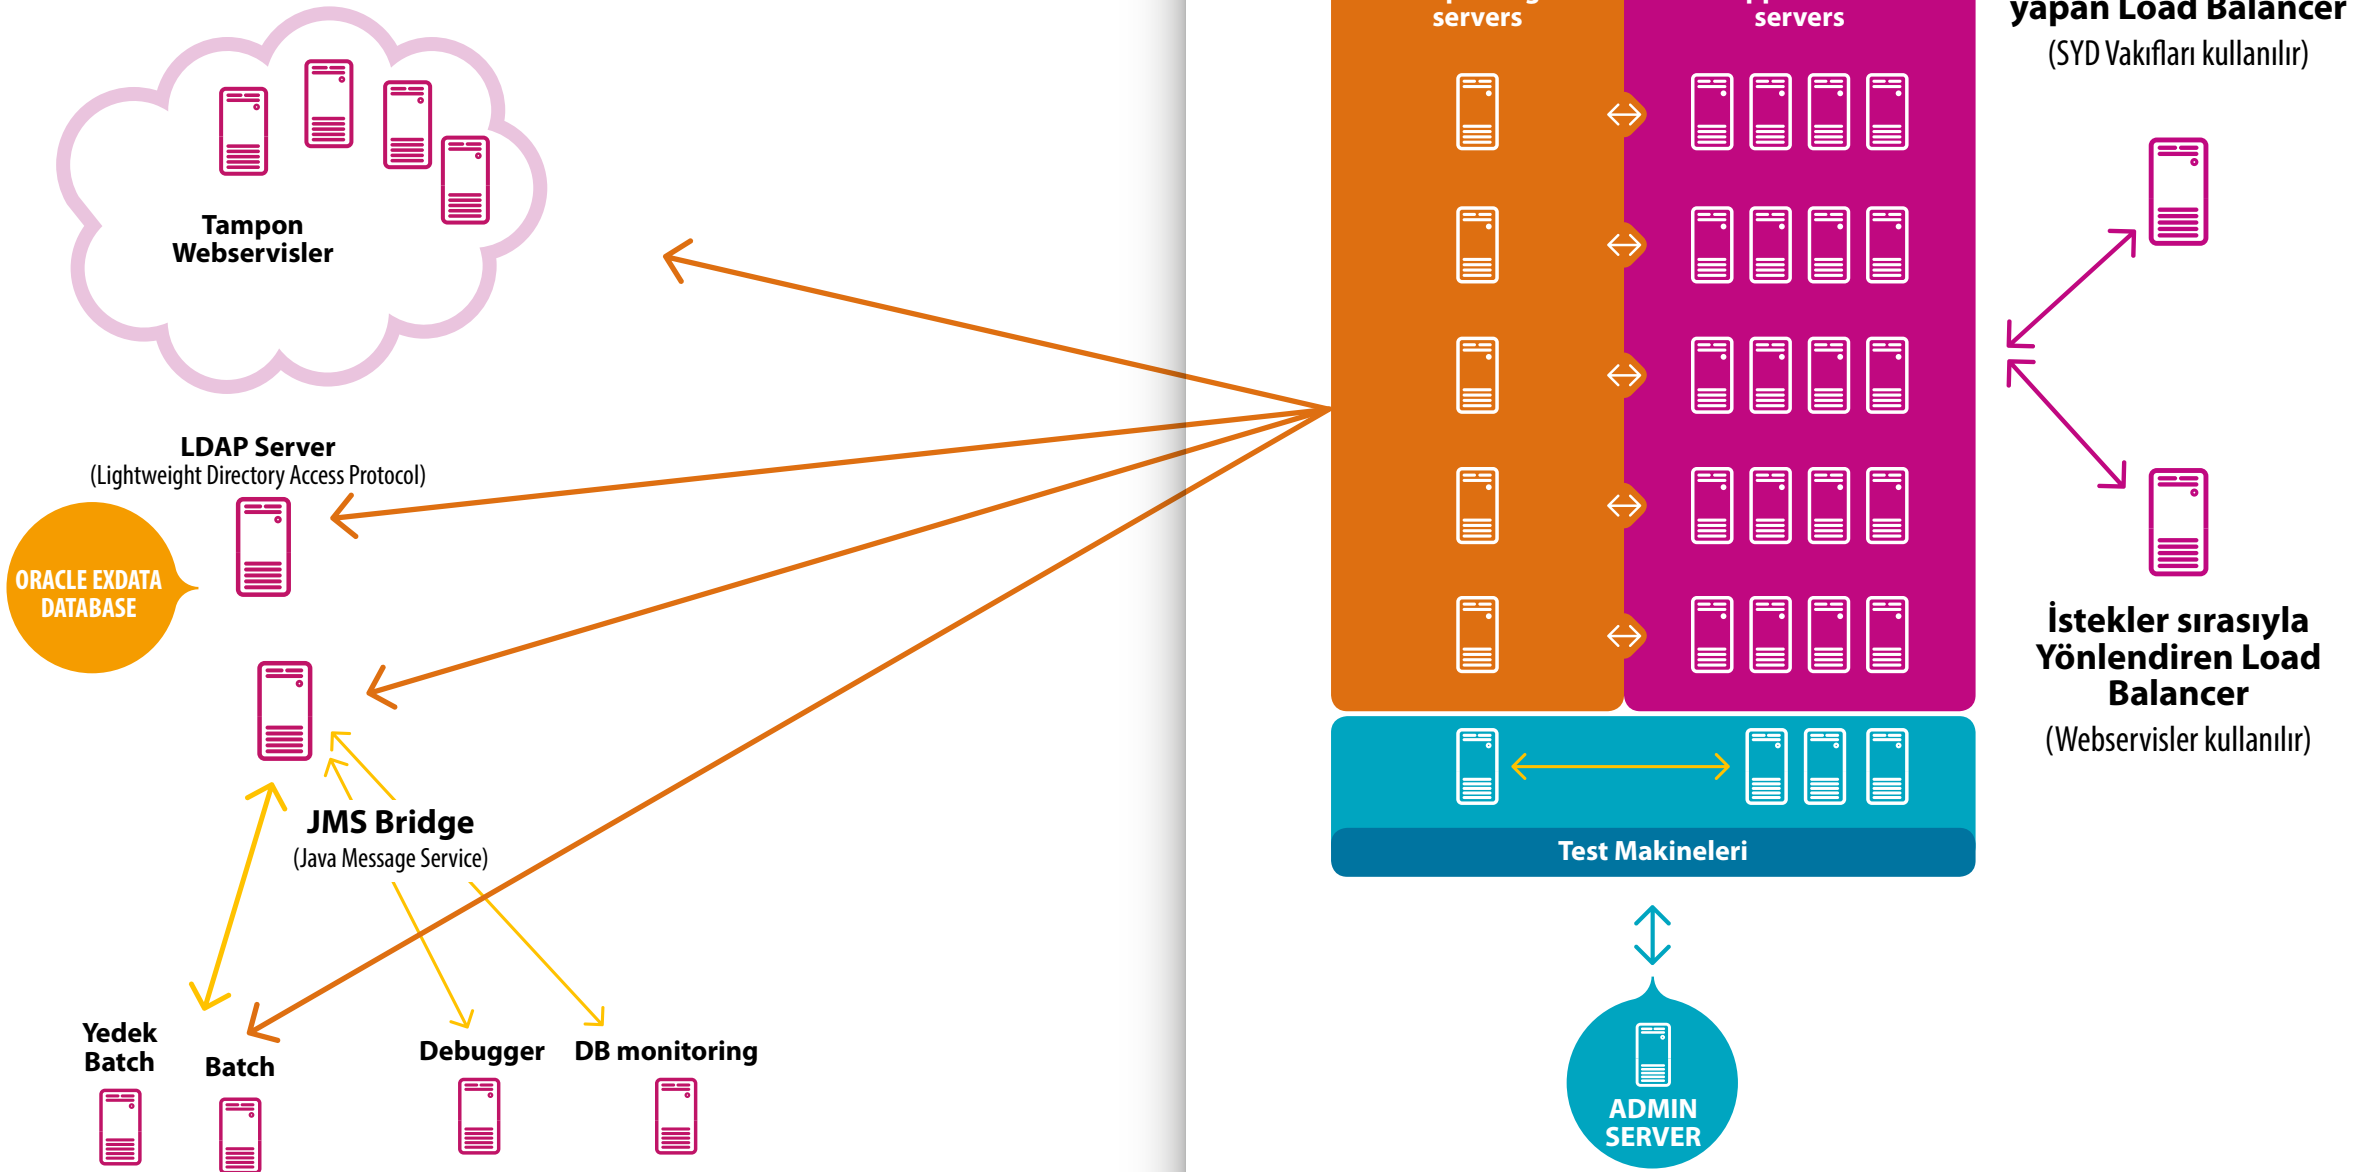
Tampon Webservisler

LDAP Server
(Lightweight Directory Access Protocol)

ORACLE EXDATA DATABASE

JMS Bridge
(Java Message Service)

Yedek Batch

Batch

Debugger

DB monitoring

servers

servers

yapan Load Balancer
(SYD Vakıfları kullanılır)

İstekler sırasıyla Yönlendiren Load Balancer
(Webservisler kullanılır)

Test Makineleri

ADMIN SERVER